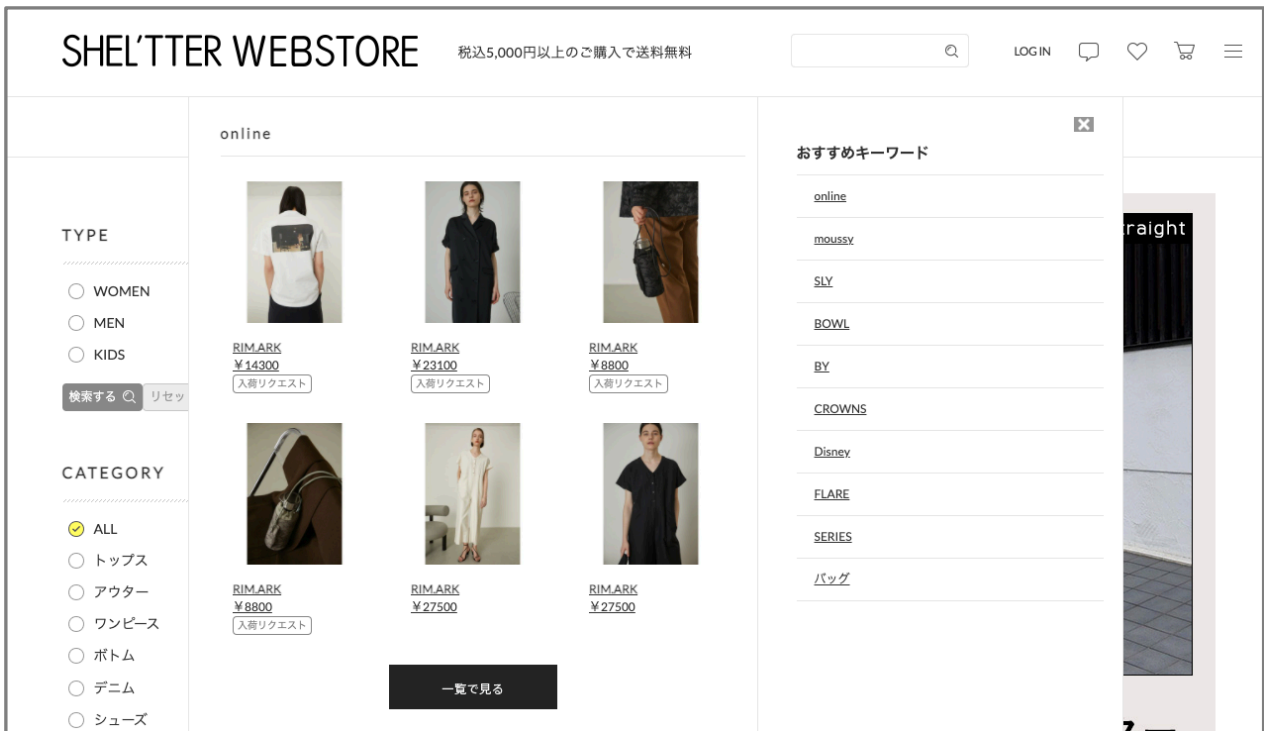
SHEL'TTER WEBSTORE

税込5,000円以上のご購入で送料無料

LOG IN

TYPE

WOMEN

MEN

KIDS

検索する リセッ

CATEGORY

ALL

トップス

アウター

ワンピース

ボトム

デニム

シューズ

online

RIM.ARK
¥14300
入荷リクエスト

RIM.ARK
¥23100
入荷リクエスト

RIM.ARK
¥8800
入荷リクエスト

RIM.ARK
¥8800
入荷リクエスト

RIM.ARK
¥27500

RIM.ARK
¥27500

一覧で見る

おすすめキーワード

online

moussy

SLY

BOWL

BY

CROWNS

Disney

FLARE

SERIES

バッグ

raight